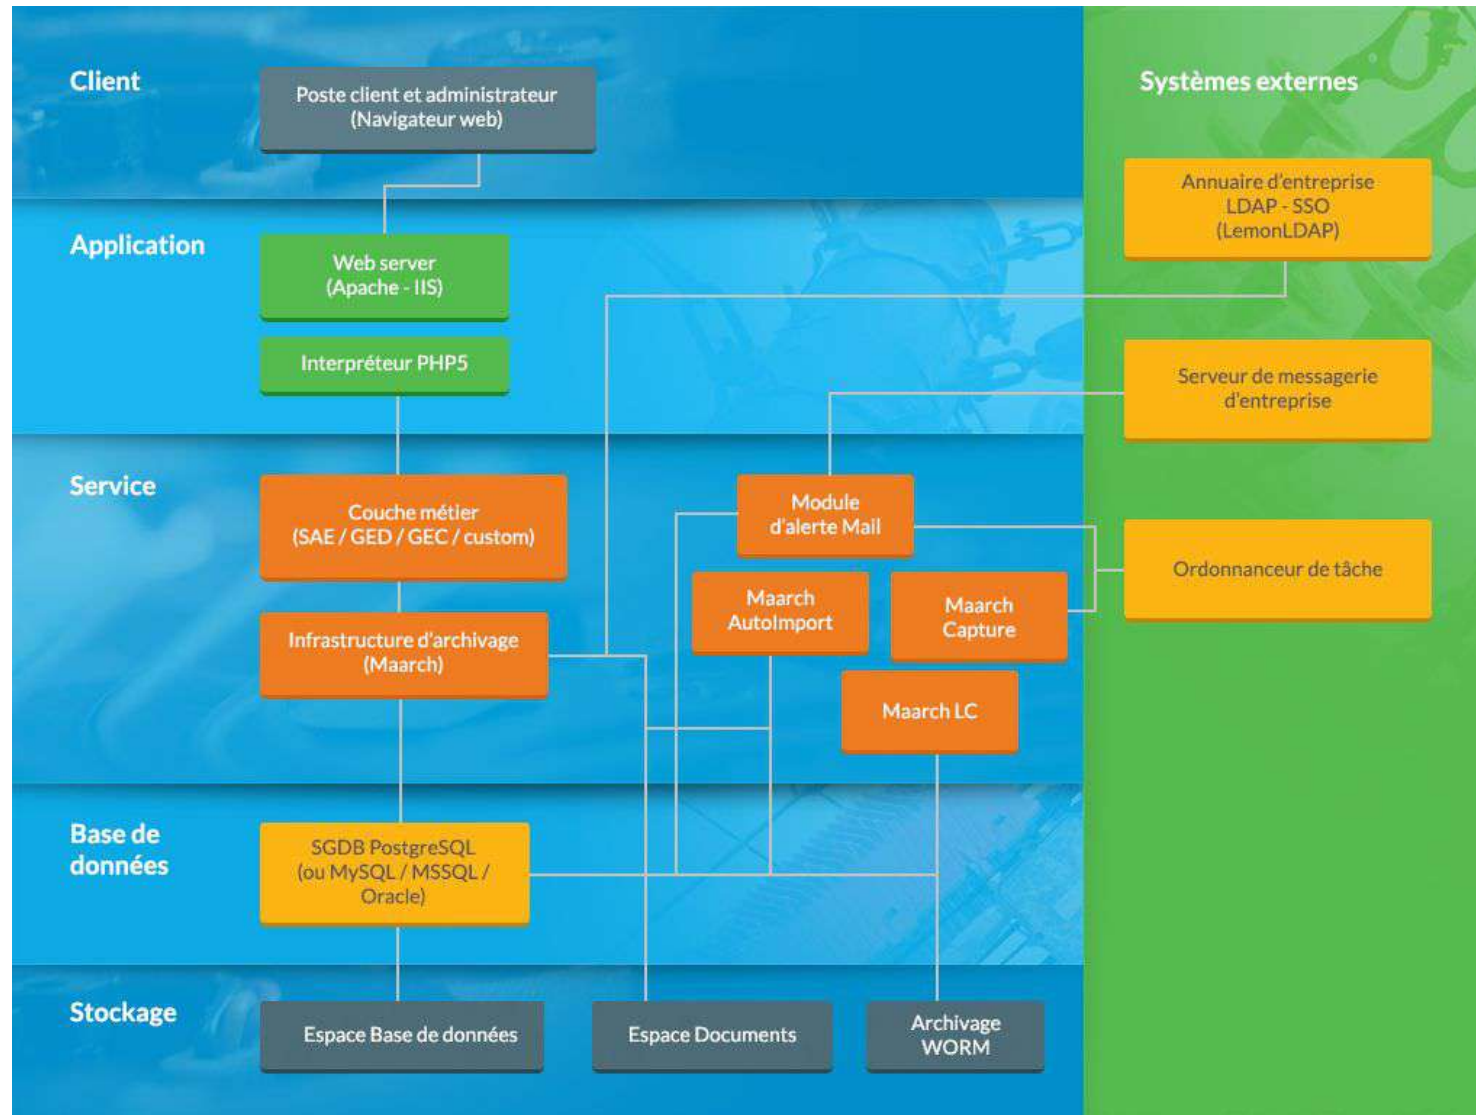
Client

Poste client et administrateur (Navigateur web)

Systèmes externes

Annuaire d'entreprise LDAP - SSO (LemonLDAP)

Application

Web server (Apache - IIS)

Interpréteur PHP5

Serveur de messagerie d'entreprise

Service

Couche métier (SAE / GED / GEC / custom)

Module d'alerte Mail

Ordonnanceur de tâche

Maarch AutoImport

Maarch Capture

Infrastructure d'archivage (Maarch)

Maarch LC

Base de données

SGDB PostgreSQL (ou MySQL / MSSQL / Oracle)

Stockage

Espace Base de données

Espace Documents

Archivage WORM